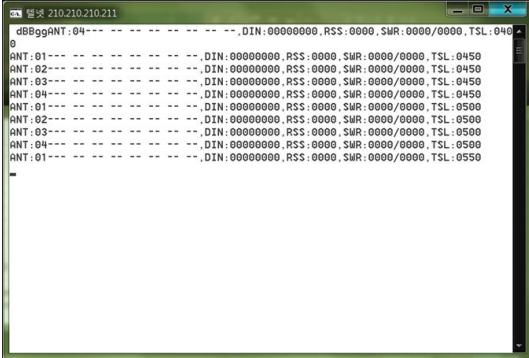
텔넷 210.210.210.211

dBBggANT:04--- -- -- -- -- -- -- --,DIN:00000000,RSS:0000,SWR:0000/0000,TSL:0400

ANT:01--- -- -- -- -- -- -- --,DIN:00000000,RSS:0000,SWR:0000/0000,TSL:0450
ANT:02--- -- -- -- -- -- -- --,DIN:00000000,RSS:0000,SWR:0000/0000,TSL:0450
ANT:03--- -- -- -- -- -- -- --,DIN:00000000,RSS:0000,SWR:0000/0000,TSL:0450
ANT:04--- -- -- -- -- -- -- --,DIN:00000000,RSS:0000,SWR:0000/0000,TSL:0450
ANT:01--- -- -- -- -- -- -- --,DIN:00000000,RSS:0000,SWR:0000/0000,TSL:0500
ANT:02--- -- -- -- -- -- -- --,DIN:00000000,RSS:0000,SWR:0000/0000,TSL:0500
ANT:03--- -- -- -- -- -- -- --,DIN:00000000,RSS:0000,SWR:0000/0000,TSL:0500
ANT:04--- -- -- -- -- -- -- --,DIN:00000000,RSS:0000,SWR:0000/0000,TSL:0500
ANT:01--- -- -- -- -- -- -- --,DIN:00000000,RSS:0000,SWR:0000/0000,TSL:0550